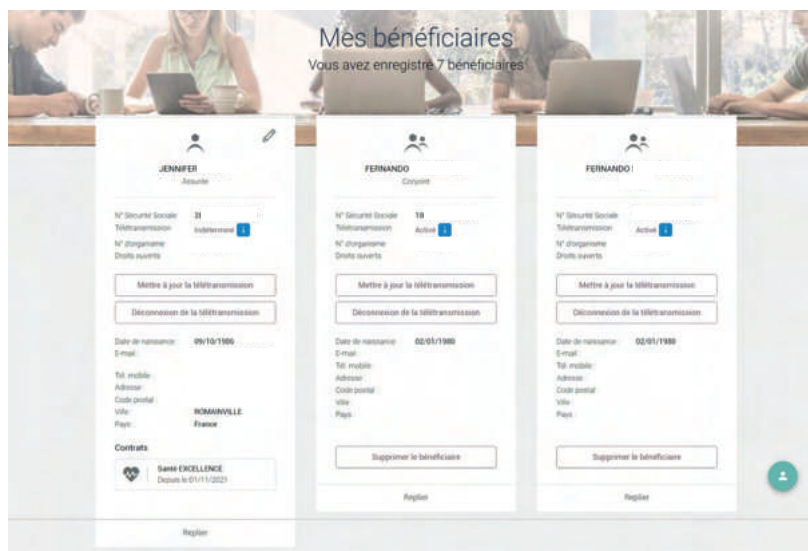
Mes bénéficiaires
Vous avez enregistré 7 bénéficiaires

JENNIFER
Assurée

N° Sécurité Sociale 2I
Télétransmission Indéterminé i
N° d'organisme
Droits ouverts

Mettre à jour la télétransmission
Déconnexion de la télétransmission

Date de naissance 09/10/1986
E-mail
Tél. mobile
Adresse
Code postal
Ville ROMAINVILLE
Pays France

Contrats
Santé EXCELLENCE
Depuis le 01/11/2021

Replier

FERNANDO
Conjoint

N° Sécurité Sociale 19
Télétransmission Active i
N° d'organisme
Droits ouverts

Mettre à jour la télétransmission
Déconnexion de la télétransmission

Date de naissance 02/01/1980
E-mail
Tél. mobile
Adresse
Code postal
Ville
Pays

Supprimer le bénéficiaire

Replier

FERNANDO

N° Sécurité Sociale
Télétransmission Active i
N° d'organisme
Droits ouverts

Mettre à jour la télétransmission
Déconnexion de la télétransmission

Date de naissance 02/01/1980
E-mail
Tél. mobile
Adresse
Code postal
Ville
Pays

Supprimer le bénéficiaire

Replier